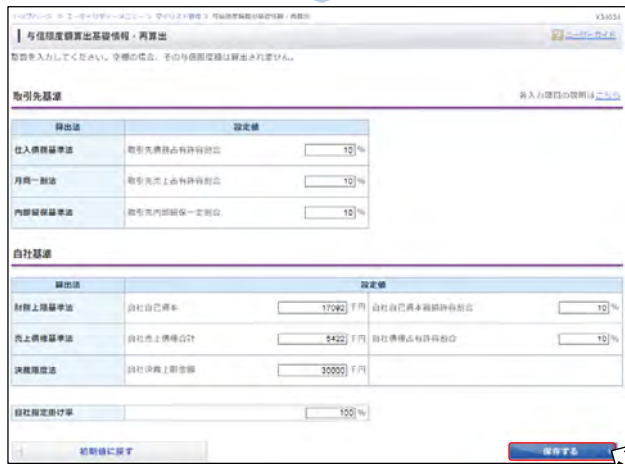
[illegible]

与信限度額算出基礎情報・再算出

ユーザーガイド

数値を入力してください。空欄の場合、その与信限度額は算出されません。

取引先基準

各入力項目の説明はこちら

| 算出法 | 設定値 |
|---|---|
| 仕入債務基準法 | 取引先債務占有許容割合 10 % |
| 月商一割法 | 取引先売上占有許容割合 10 % |
| 内部留保基準法 | 取引先内部留保一定割合 10 % |

自社基準

| 算出法 | 設定値 | |
|---|---|---|
| 財務上限基準法 | 自社自己資本 17092 千円 | 自社自己資本額師許容割合 10 % |
| 売上債権基準法 | 自社売上債権合計 5422 千円 | 自社債権占有許容割合 10 % |
| 決裁限度法 | 自社決裁上限金額 30000 千円 | |

| 自社指定掛け率 | 100 % |
|---|---|

初期値に戻す

保存する